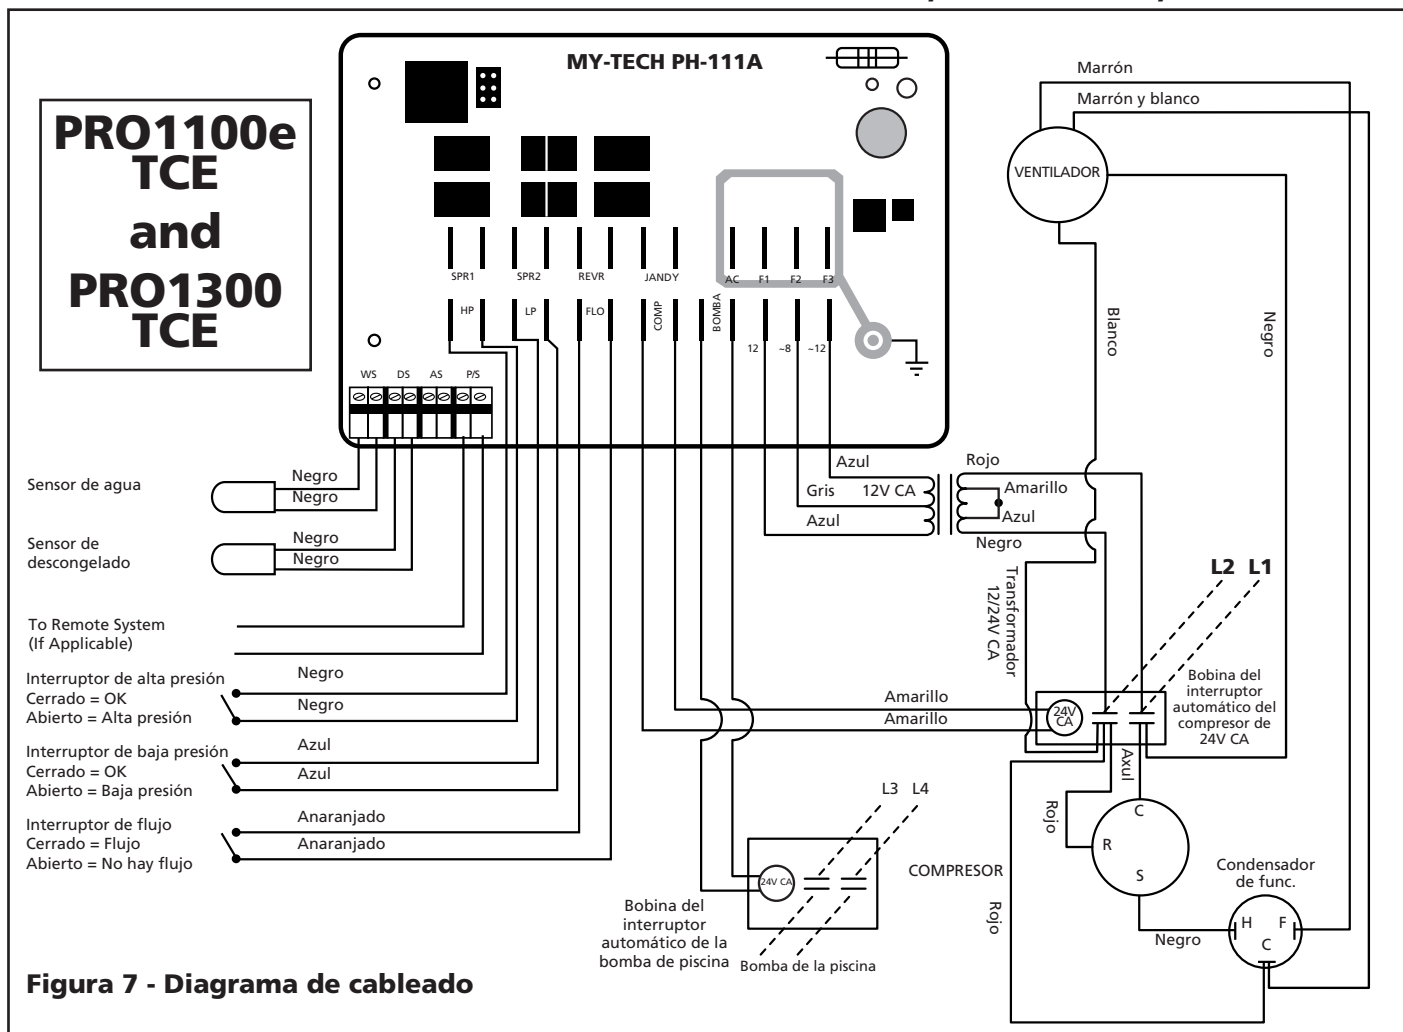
PRO1100e TCE and PRO1300 TCE

MY-TECH PH-111A

SPR1 SPR2 REVR JANDY AC F1 F2 F3

HP LP FLO COMP BOMBA 12 ~8 ~12

WS DS AS P/S

Marrón
Marrón y blanco
VENTILADOR
Blanco
Negro

Sensor de agua
Negro
Negro

Sensor de descongelado
Negro
Negro

To Remote System (If Applicable)

Interruptor de alta presión
Cerrado = OK
Abierto = Alta presión
Negro
Negro

Interruptor de baja presión
Cerrado = OK
Abierto = Baja presión
Azul
Azul

Interruptor de flujo
Cerrado = Flujo
Abierto = No hay flujo
Anaranjado
Anaranjado

Azul
Gris 12V CA
Azul
Rojo
Amarillo
Azul
Negro
Transformador 12/24V CA

L2 L1

Amarillo
Amarillo
24V CA
Bobina del interruptor automático del compresor de 24V CA
Axul
Rojo
C
R
S
COMPRESOR
Rojo
Negro
Condensador de func.
H F C

L3 L4
24V CA
Bobina del interruptor automático de la bomba de piscina
Bomba de la piscina

Figura 7 - Diagrama de cableado